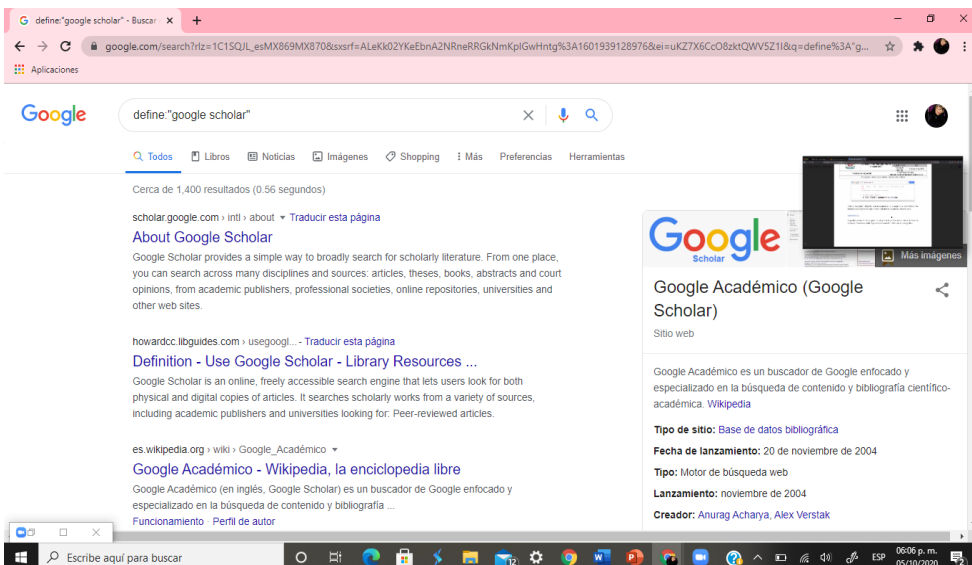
define:"google scholar" - Buscar ×
+
google.com/search?rlz=1C1SQJL_esMX869MX870&sxsrf=ALeKk02YKeEbnA2NRneRRGkNmKplGwHntg%3A1601939128976&ei=uKZ7X6CcO8zktQWV5Z1I&q=define%3A"g...
Aplicaciones

Google
define:"google scholar"

Todos Libros Noticias Imágenes Shopping Más Preferencias Herramientas

Cerca de 1,400 resultados (0.56 segundos)

scholar.google.com › intl › about ▾ Traducir esta página
About Google Scholar
Google Scholar provides a simple way to broadly search for scholarly literature. From one place, you can search across many disciplines and sources: articles, theses, books, abstracts and court opinions, from academic publishers, professional societies, online repositories, universities and other web sites.

howardcc.libguides.com › usegoogl... - Traducir esta página
Definition - Use Google Scholar - Library Resources ...
Google Scholar is an online, freely accessible search engine that lets users look for both physical and digital copies of articles. It searches scholarly works from a variety of sources, including academic publishers and universities looking for: Peer-reviewed articles.

es.wikipedia.org › wiki › Google_Académico ▾
Google Académico - Wikipedia, la enciclopedia libre
Google Académico (en inglés, Google Scholar) es un buscador de Google enfocado y especializado en la búsqueda de contenido y bibliografía ...
Funcionamiento · Perfil de autor

Google Scholar
Más imágenes

Google Académico (Google Scholar)
Sitio web

Google Académico es un buscador de Google enfocado y especializado en la búsqueda de contenido y bibliografía científico-académica. Wikipedia

Tipo de sitio: Base de datos bibliográfica
Fecha de lanzamiento: 20 de noviembre de 2004
Tipo: Motor de búsqueda web
Lanzamiento: noviembre de 2004
Creador: Anurag Acharya, Alex Verstak

Escribe aquí para buscar
ESP 06:06 p. m. 05/10/2020